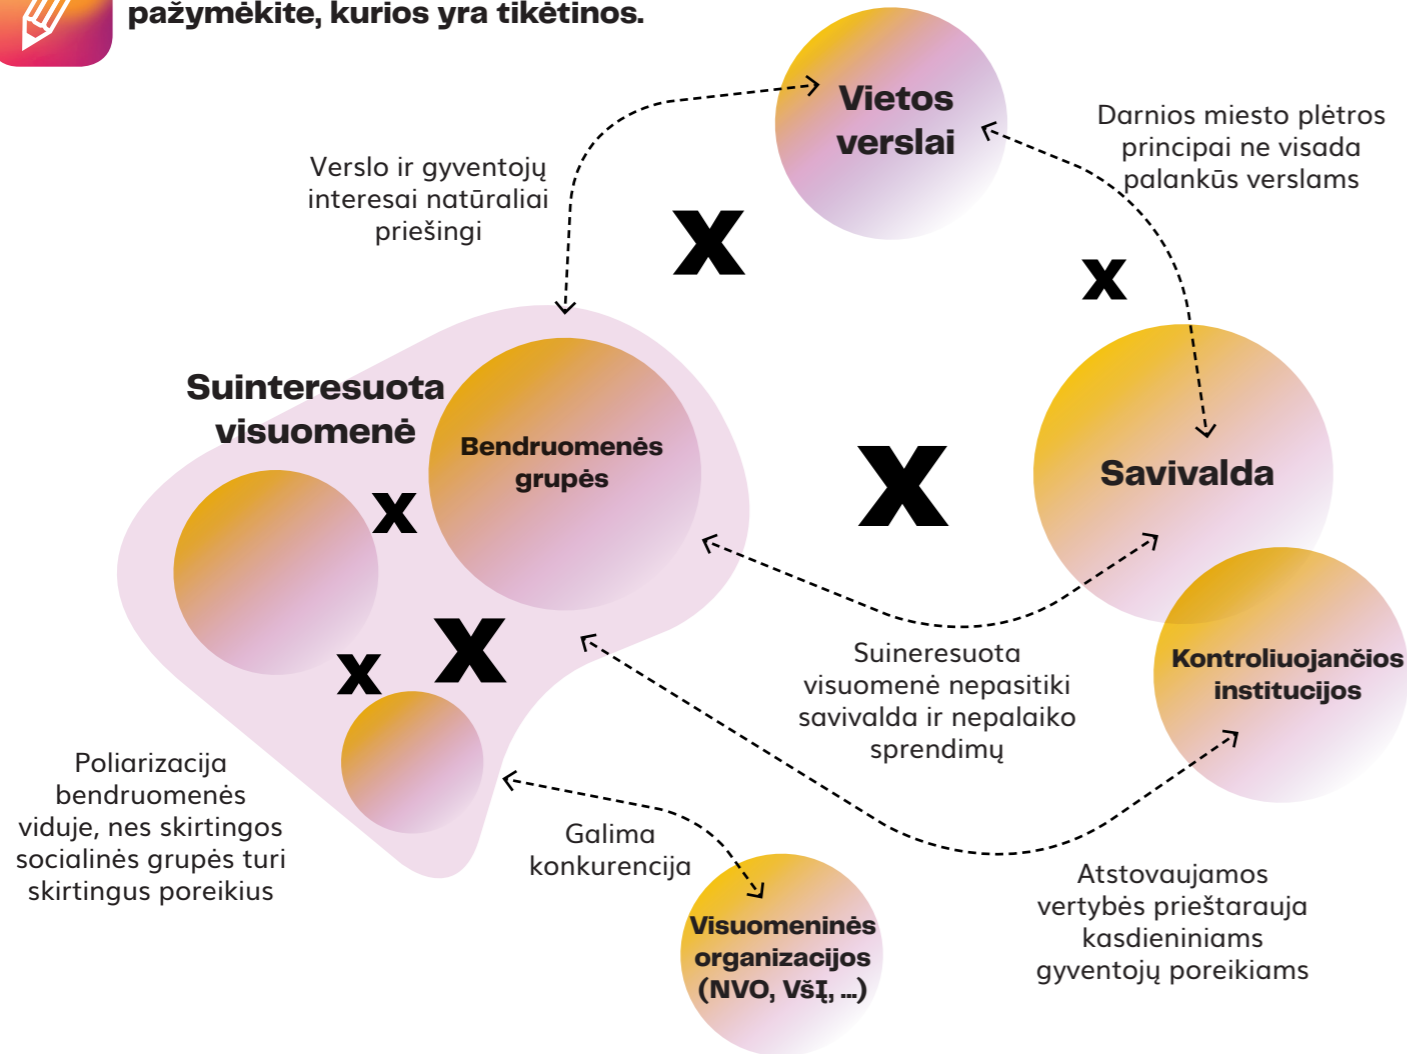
pažymėkite, kurios yra tikėtinos.

Vietos verslai

Verslo ir gyventojų interesai natūraliai priešingi

Darnios miesto plėtros principai ne visada palankūs verslams

X

X

Suinteresuota visuomenė

Bendruomenės grupės

X

Savivalda

X

X

X

Kontroliuojančios institucijos

Suineresuota visuomenė nepasitiki savivalda ir nepalaiko sprendimų

Poliarizacija bendruomenės viduje, nes skirtingos socialinės grupės turi skirtingus poreikius

Galima konkurencija

Visuomeninės organizacijos (NVO, VšĮ, ...)

Atstovaujamos vertybės prieštarauja kasdieniniams gyventojų poreikiams